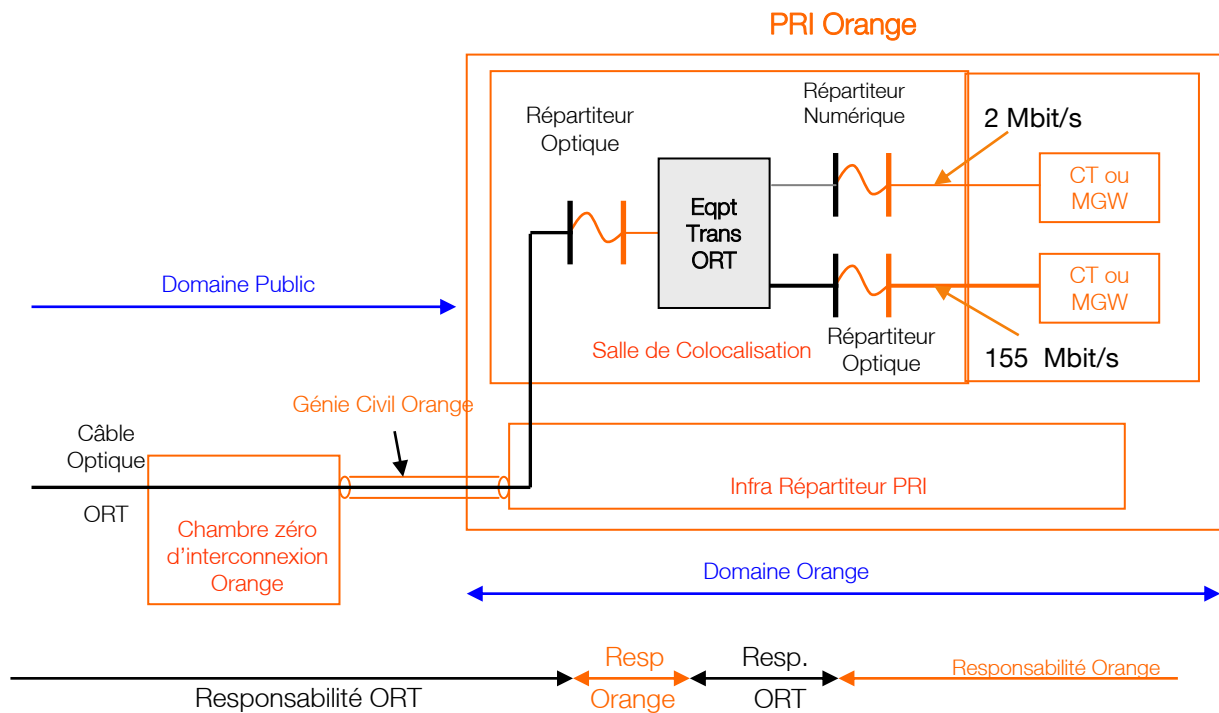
PRI Orange

Répartiteur Optique

Répartiteur Numérique

2 Mbit/s

CT ou MGW

Eqpt Trans ORT

CT ou MGW

Domaine Public

Salle de Colocalisation

Répartiteur Optique

155 Mbit/s

Génie Civil Orange

Câble Optique

ORT

Infra Répartiteur PRI

Chambre zéro d'interconnexion Orange

Domaine Orange

Resp Orange

Resp. ORT

Responsabilité Orange

Responsabilité ORT